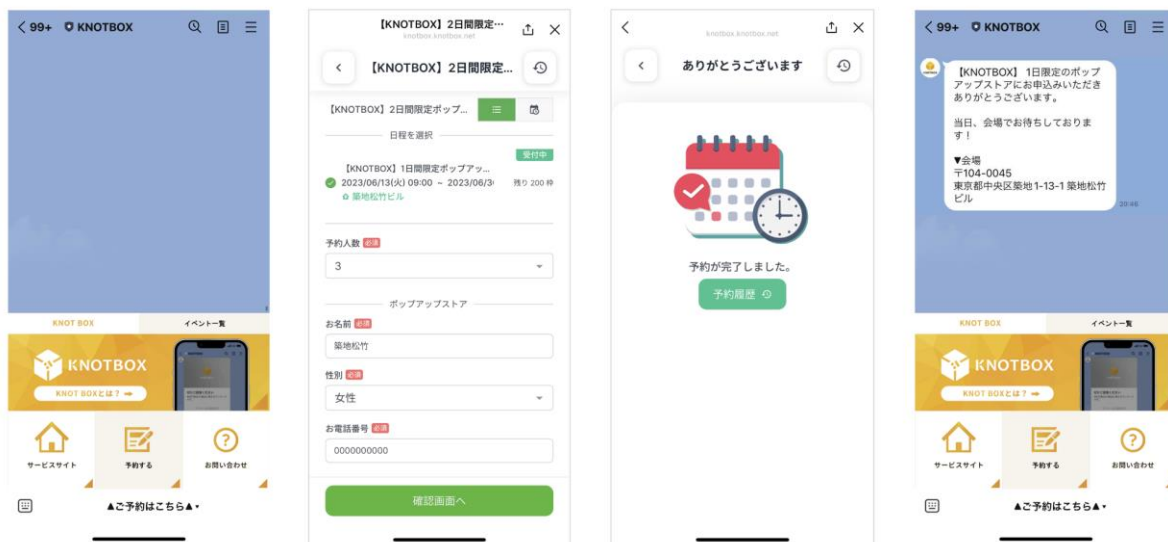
< 99+ KNOTBOX

KNOT BOX
イベント一覧

KNOTBOX
KNOT BOXとは？ →

サービスサイト
予約する
お問い合わせ

▲ご予約はこちら▲・

【KNOTBOX】2日間限定…
knotbox.knotbox.net

【KNOTBOX】2日間限定…

【KNOTBOX】2日間限定ポップ…

日程を選択

受付中
【KNOTBOX】1日間限定ポップアッ…
2023/06/13(火) 09:00 ~ 2023/06/3
残り 200 枠
築地松竹ビル

予約人数 必須
3

ポップアップストア

お名前 必須
築地松竹

性別 必須
女性

お電話番号 必須
0000000000

確認画面へ

knotbox.knotbox.net

ありがとうございます

予約が完了しました。

予約履歴

< 99+ KNOTBOX

【KNOTBOX】1日限定のポップアップストアにお申込みいただきありがとうございます。

当日、会場でお待ちしております！

▼会場
〒104-0045
東京都中央区築地1-13-1 築地松竹ビル

20:46

KNOT BOX
イベント一覧

KNOTBOX
KNOT BOXとは？ →

サービスサイト
予約する
お問い合わせ

▲ご予約はこちら▲・